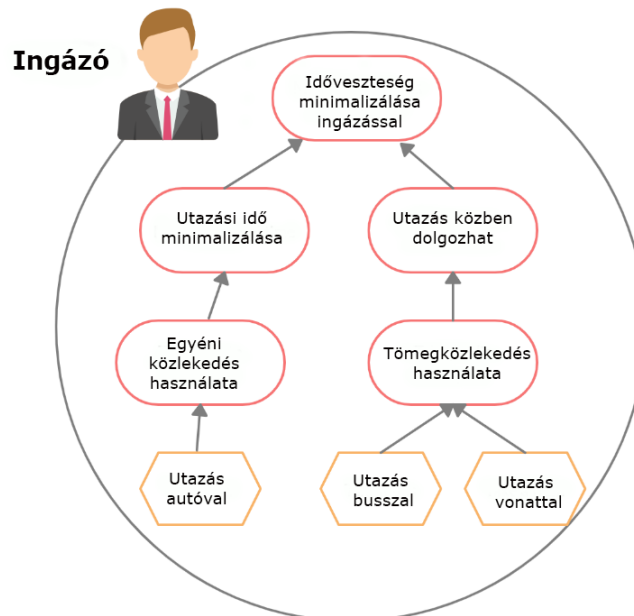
Ingázó

Időveszteség minimalizálása ingázással

Utazási idő minimalizálása

Utazás közben dolgozhat

Egyéni közlekedés használata

Tömegközlekedés használata

Utazás autóval

Utazás busszal

Utazás vonattal